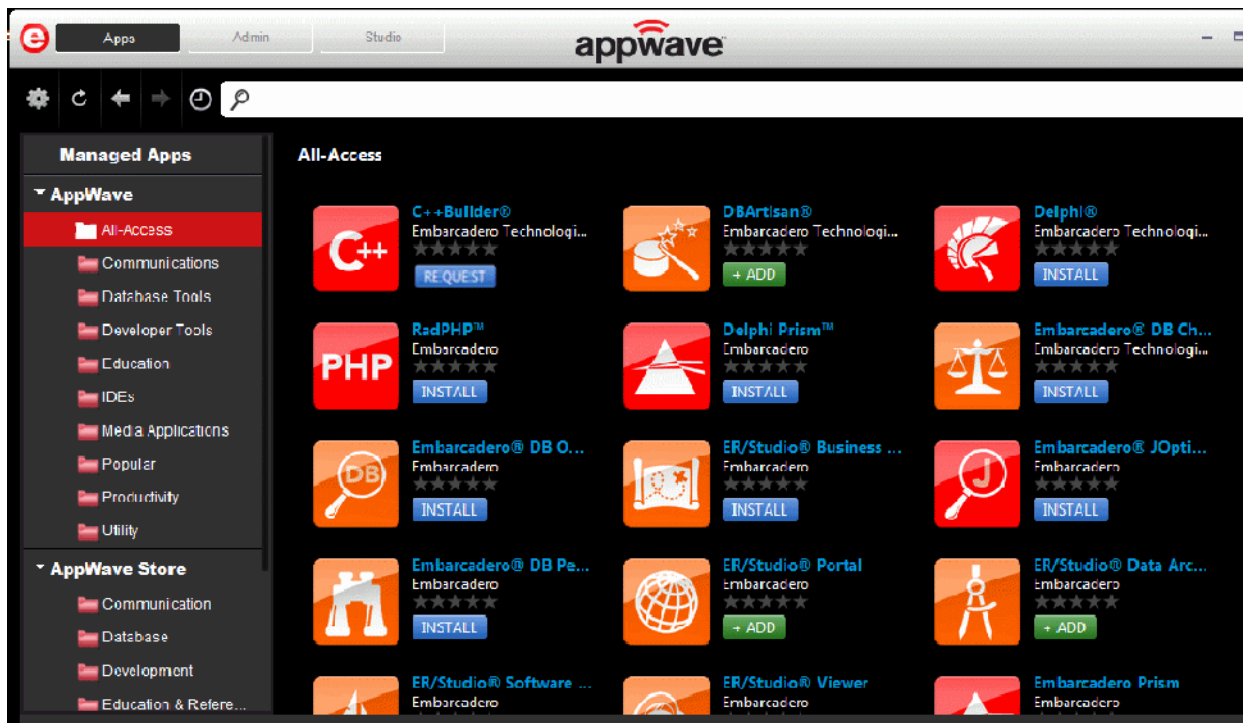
Apps Admin Studio

appwave

Managed Apps

AppWave

All-Access

Communications

Database Tools

Developer Tools

Education

IDEs

Media Applications

Popular

Productivity

Utility

AppWave Store

Communication

Database

Development

Education & Refere...

All-Access

C++

C++Builder®
Embarcadero Technologi...
REQUEST

DBArtisan®
Embarcadero Technologi...
+ ADD

Delphi®
Embarcadero Technologi...
INSTALL

PHP

RadPHP™
Embarcadero
INSTALL

Delphi Prism™
Embarcadero
INSTALL

Embarcadero® DB Ch...
Embarcadero Technologi...
INSTALL

DB

Embarcadero® DB O...
Embarcadero
INSTALL

ER/Studio® Business ...
Embarcadero
INSTALL

J

Embarcadero® JOpti...
Embarcadero
INSTALL

Embarcadero® DB Pe...
Embarcadero
INSTALL

ER/Studio® Portal
Embarcadero
+ ADD

ER/Studio® Data Arc...
Embarcadero
+ ADD

ER/Studio® Software ...
Embarcadero

ER/Studio® Viewer
Embarcadero

Embarcadero Prism
Embarcadero